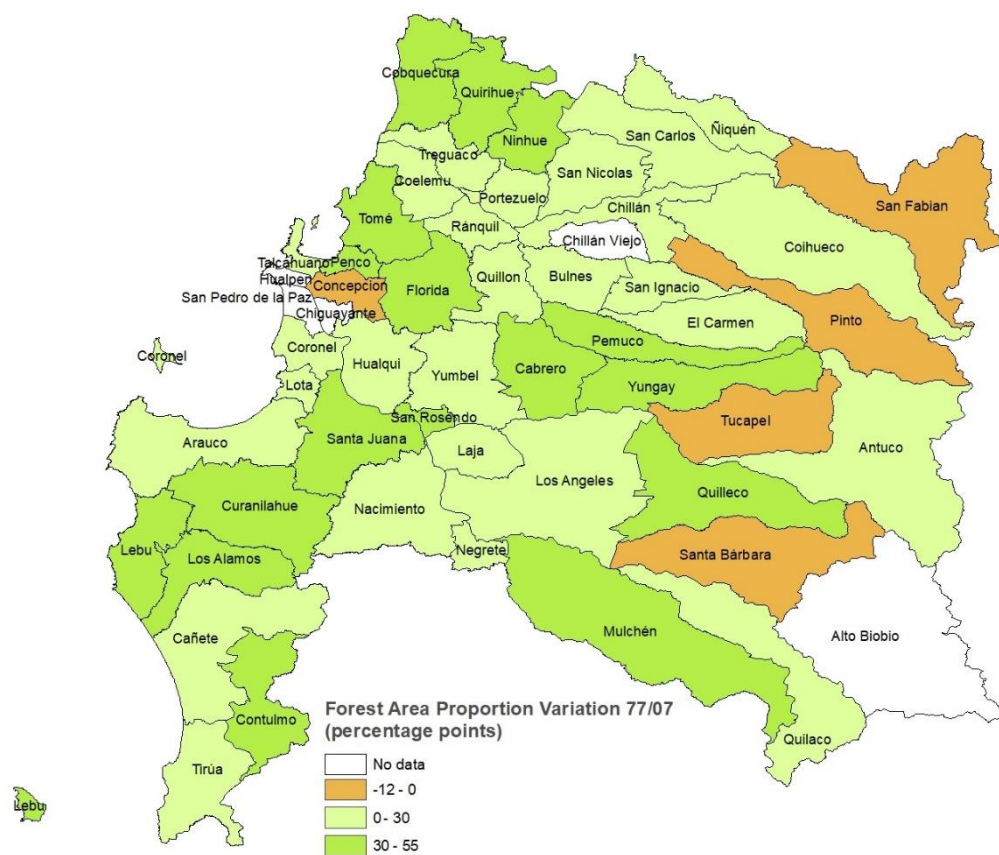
Cobquecura
Quirihue
Ninhue
San Carlos
Ñiquén
Treguaco
Coelemu
San Nicolas
Portezuelo
Chillán
San Fabian
Tomé
Ránquil
Chillán Viejo
Coihueco
Talcahuano
Penco
Hualpen
Concepcion
Florida
Quillon
Bulnes
San Ignacio
San Pedro de la Paz
Chiguayante
El Carmen
Pinto
Coronel
Coronel
Pemuco
Hualqui
Yumbel
Cabrero
Lota
Yungay
San Rosendo
Arauco
Santa Juana
Tucapel
Laja
Antuco
Los Angeles
Curanilahue
Quilleco
Nacimiento
Lebu
Los Alamos
Negrete
Santa Bárbara
Cañete
Mulchén
Alto Biobio
Contulmo
Quilaco
Tirúa
Lebu

Forest Area Proportion Variation 77/07 (percentage points)
No data
-12 - 0
0 - 30
30 - 55